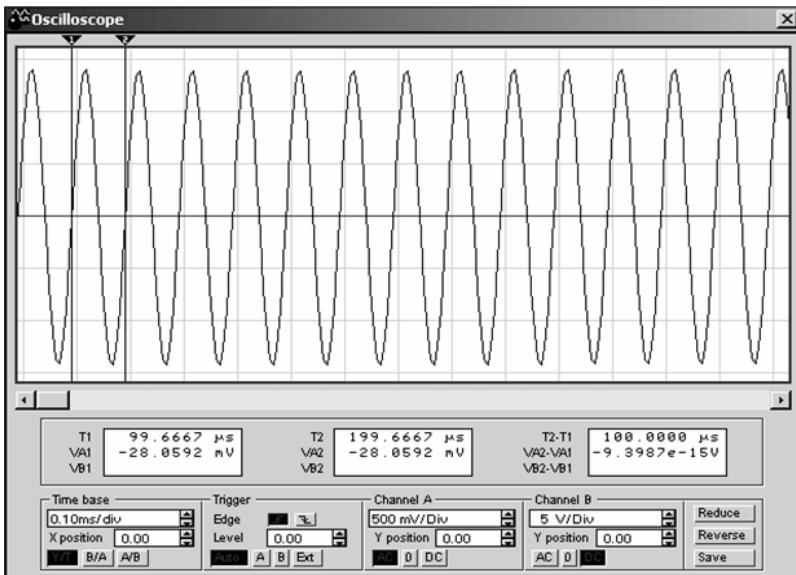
Oscilloscope

1 2

| | | | | | |
|---|---|---|---|---|---|
| T1 | 99.6667 μs | T2 | 199.6667 μs | T2-T1 | 100.0000 μs |
| VA1 | -28.0592 mV | VA2 | -28.0592 mV | VA2-VA1 | -9.3987e-15V |
| VB1 | | VB2 | | VB2-VB1 | |

Time base
0.10ms/div
X position 0.00
Y/T B/A A/B

Trigger
Edge
Level 0.00
Auto A B Ext

Channel A
500 mV/Div
Y position 0.00
AC 0 DC

Channel B
5 V/Div
Y position 0.00
AC 0 DC

Reduce
Reverse
Save